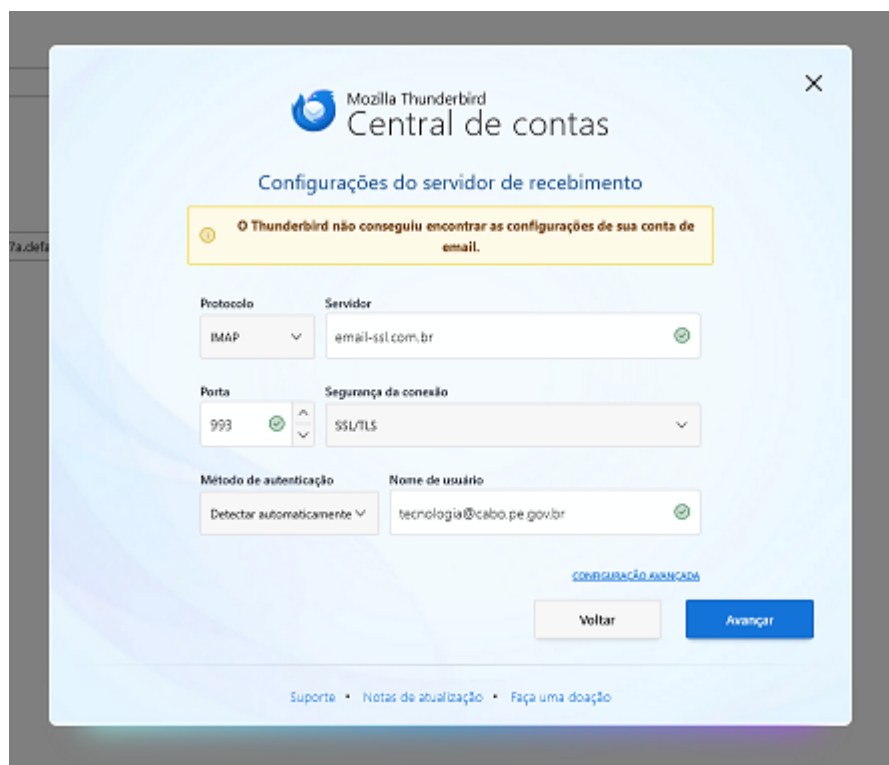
7a.defa

Mozilla Thunderbird
Central de contas

Configurações do servidor de recebimento

O Thunderbird não conseguiu encontrar as configurações de sua conta de email.

Protocolo
IMAP

Servidor
email-ssl.com.br

Porta
993

Segurança da conexão
SSL/TLS

Método de autenticação
Detectar automaticamente

Nome de usuário
tecnologia@cabo.pe.gov.br

CONFIGURAÇÃO AVANÇADA

Voltar

Avançar

Suporte • Notas de atualização • Faça uma doação